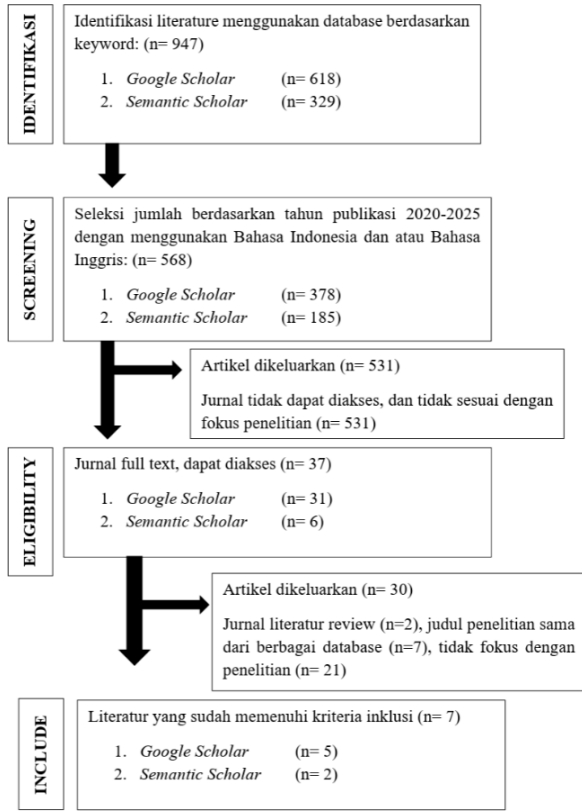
IDENTIFIKASI

Identifikasi literature menggunakan database berdasarkan keyword: (n= 947)

1. *Google Scholar* (n= 618)
2. *Semantic Scholar* (n= 329)

SCREENING

Seleksi jumlah berdasarkan tahun publikasi 2020-2025 dengan menggunakan Bahasa Indonesia dan atau Bahasa Inggris: (n= 568)

1. *Google Scholar* (n= 378)
2. *Semantic Scholar* (n= 185)

Artikel dikeluarkan (n= 531)

Jurnal tidak dapat diakses, dan tidak sesuai dengan fokus penelitian (n= 531)

ELIGIBILITY

Jurnal full text, dapat diakses (n= 37)

1. *Google Scholar* (n= 31)
2. *Semantic Scholar* (n= 6)

Artikel dikeluarkan (n= 30)

Jurnal literatur review (n=2), judul penelitian sama dari berbagai database (n=7), tidak fokus dengan penelitian (n= 21)

INCLUDE

Literatur yang sudah memenuhi kriteria inklusi (n= 7)

1. *Google Scholar* (n= 5)
2. *Semantic Scholar* (n= 2)